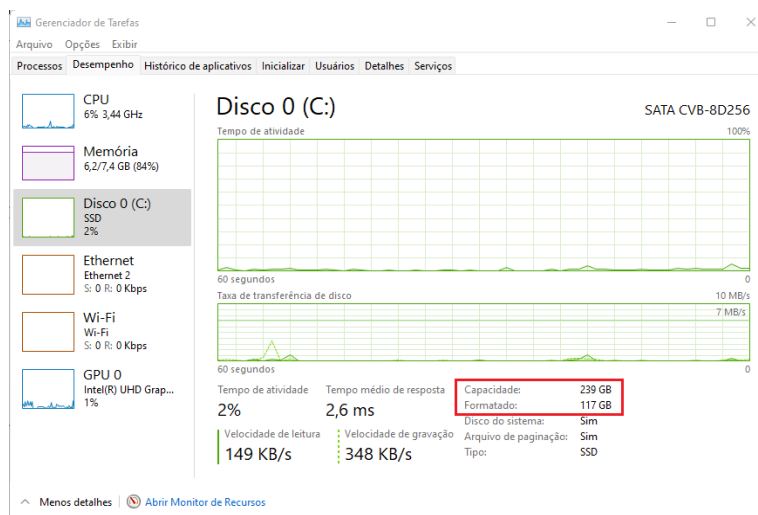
Gerenciador de Tarefas

Arquivo Opções Exibir

Processos | Desempenho | Histórico de aplicativos | Inicializar | Usuários | Detalhes | Serviços

CPU
6% 3,44 GHz

Memória
6,2/7,4 GB (84%)

Disco 0 (C:)
SSD
2%

Ethernet
Ethernet 2
S: 0 R: 0 Kbps

Wi-Fi
Wi-Fi
S: 0 R: 0 Kbps

GPU 0
Intel(R) UHD Grap...
1%

Disco 0 (C:)

SATA CVB-8D256

Tempo de atividade

100%

60 segundos

0

Taxa de transferência de disco

10 MB/s

7 MB/s

60 segundos

0

Tempo de atividade
2%

Tempo médio de resposta
2,6 ms

Velocidade de leitura
149 KB/s

Velocidade de gravação
348 KB/s

| | |
|---|---|
| Capacidade: | 239 GB |
| Formatado: | 117 GB |
| Disco do sistema: | Sim |
| Arquivo de paginação: | Sim |
| Tipo: | SSD |

Menos detalhes | Abrir Monitor de Recursos